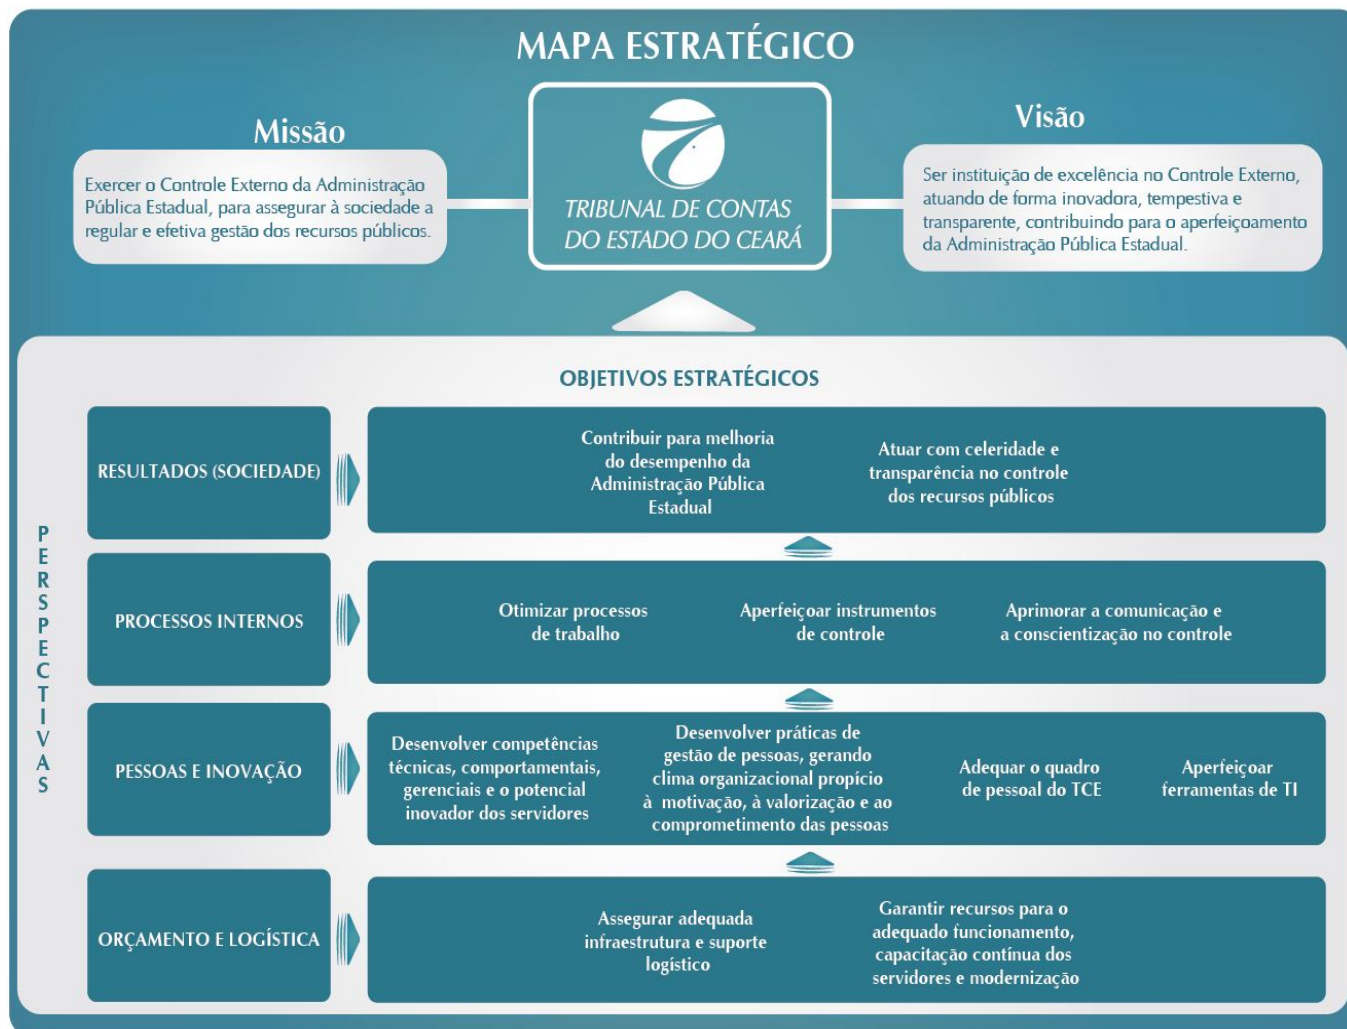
MAPA ESTRATÉGICO

Missão

Exercer o Controle Externo da Administração Pública Estadual, para assegurar à sociedade a regular e efetiva gestão dos recursos públicos.

TRIBUNAL DE CONTAS DO ESTADO DO CEARÁ

Visão

Ser instituição de excelência no Controle Externo, atuando de forma inovadora, tempestiva e transparente, contribuindo para o aperfeiçoamento da Administração Pública Estadual.

OBJETIVOS ESTRATÉGICOS

PERSPECTIVAS

RESULTADOS (SOCIEDADE)

Contribuir para melhoria do desempenho da Administração Pública Estadual

Atuar com celeridade e transparência no controle dos recursos públicos

PROCESSOS INTERNOS

Otimizar processos de trabalho

Aperfeiçoar instrumentos de controle

Aprimorar a comunicação e a conscientização no controle

PESSOAS E INOVAÇÃO

Desenvolver competências técnicas, comportamentais, gerenciais e o potencial inovador dos servidores

Desenvolver práticas de gestão de pessoas, gerando clima organizacional propício à motivação, à valorização e ao comprometimento das pessoas

Adequar o quadro de pessoal do TCE

Aperfeiçoar ferramentas de TI

ORÇAMENTO E LOGÍSTICA

Assegurar adequada infraestrutura e suporte logístico

Garantir recursos para o adequado funcionamento, capacitação contínua dos servidores e modernização